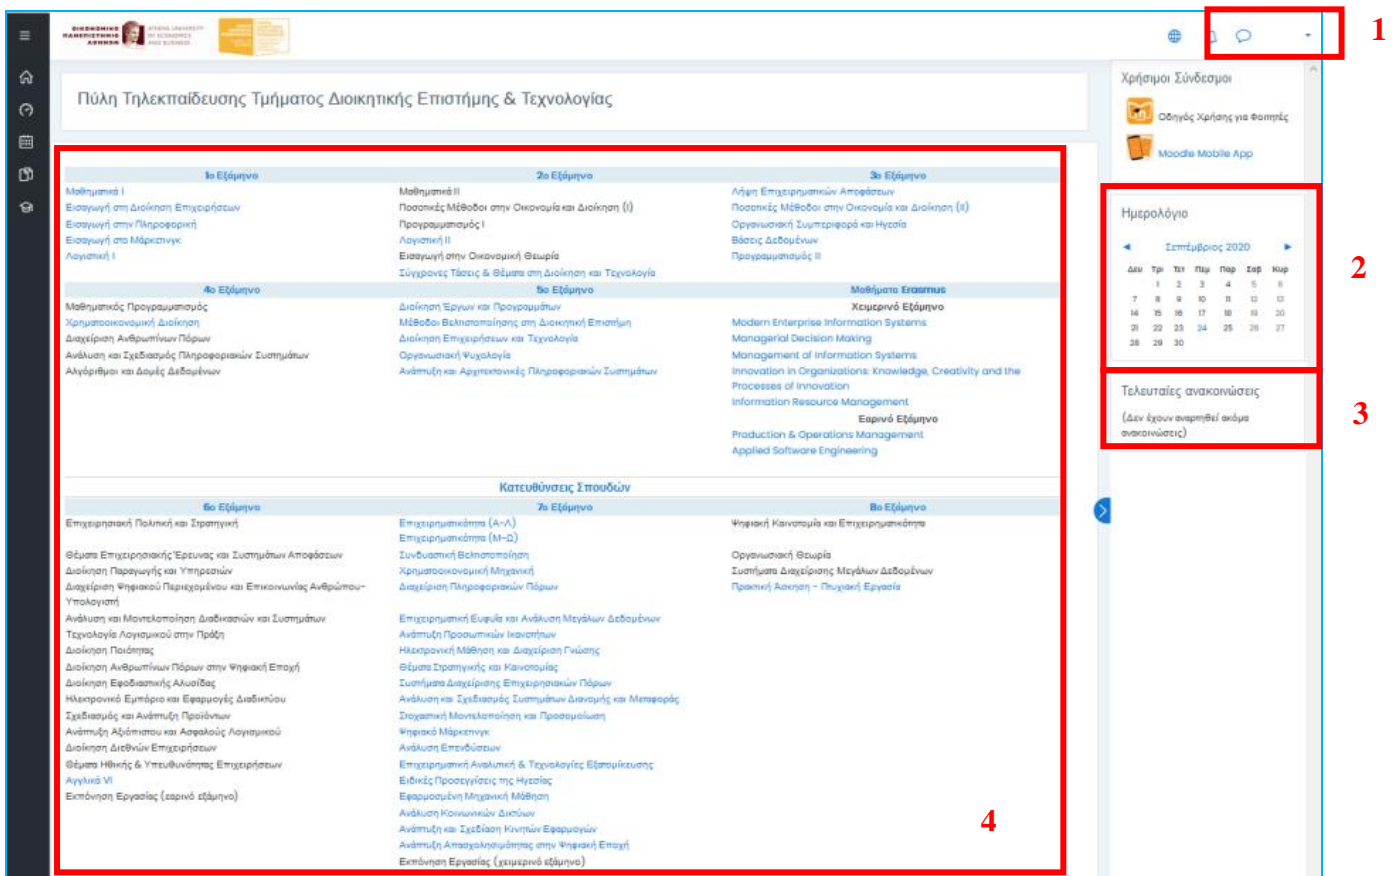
ΟΙΚΟΝΟΜΙΚΟ ΠΑΝΕΠΙΣΤΗΜΙΟ ΑΘΗΝΩΝ ATHENS UNIVERSITY OF ECONOMICS AND BUSINESS

1

Πύλη Τηλεκπαίδευσης Τμήματος Διοικητικής Επιστήμης & Τεχνολογίας

Χρήσιμοι Σύνδεσμοι

Οδηγός Χρήσης για Φοιτητές

Moodle Mobile App

Ημερολόγιο

Σεπτέμβριος 2020

| Δευ | Τρι | Τετ | Πεμ | Παρ | Σαβ | Κυρ |
|---|---|---|---|---|---|---|
| | 1 | 2 | 3 | 4 | 5 | 6 |
| 7 | 8 | 9 | 10 | 11 | 12 | 13 |
| 14 | 15 | 16 | 17 | 18 | 19 | 20 |
| 21 | 22 | 23 | 24 | 25 | 26 | 27 |
| 28 | 29 | 30 | | | | |

2

Τελευταίες ανακοινώσεις

(Δεν έχουν αναρτηθεί ακόμα ανακοινώσεις)

3

1ο Εξάμηνο
Μαθηματικά I
Εισαγωγή στη Διοίκηση Επιχειρήσεων
Εισαγωγή στην Πληροφορική
Εισαγωγή στο Μάρκετινγκ
Λογιστική I

2ο Εξάμηνο
Μαθηματικά II
Ποσοτικές Μέθοδοι στην Οικονομία και Διοίκηση (I)
Προγραμματισμός I
Λογιστική II
Εισαγωγή στην Οικονομική Θεωρία
Σύγχρονες Τάσεις & Θέματα στη Διοίκηση και Τεχνολογία

3ο Εξάμηνο
Λήψη Επιχειρηματικών Αποφάσεων
Ποσοτικές Μέθοδοι στην Οικονομία και Διοίκηση (II)
Οργανωσιακή Συμπεριφορά και Ηγεσία
Βάσεις Δεδομένων
Προγραμματισμός II

4ο Εξάμηνο
Μαθηματικός Προγραμματισμός
Χρηματοοικονομική Διοίκηση
Διαχείριση Ανθρωπίνων Πόρων
Ανάλυση και Σχεδιασμός Πληροφοριακών Συστημάτων
Αλγόριθμοι και Δομές Δεδομένων

5ο Εξάμηνο
Διοίκηση Έργων και Προγραμμάτων
Μέθοδοι Βελτιστοποίησης στη Διοικητική Επιστήμη
Διοίκηση Επιχειρήσεων και Τεχνολογία
Οργανωσιακή Ψυχολογία
Ανάπτυξη και Αρχιτεκτονικές Πληροφοριακών Συστημάτων

Μαθήματα Erasmus
Χειμερινό Εξάμηνο
Modern Enterprise Information Systems
Managerial Decision Making
Management of Information Systems
Innovation in Organizations: Knowledge, Creativity and the Processes of Innovation
Information Resource Management
Εαρινό Εξάμηνο
Production & Operations Management
Applied Software Engineering

Κατευθύνσεις Σπουδών

6ο Εξάμηνο
Επιχειρησιακή Πολιτική και Στρατηγική
Θέματα Επιχειρησιακής Έρευνας και Συστημάτων Αποφάσεων
Διοίκηση Παραγωγής και Υπηρεσιών
Διαχείριση Ψηφιακού Περιεχομένου και Επικοινωνίας Ανθρώπου-Υπολογιστή
Ανάλυση και Μοντελοποίηση Διαδικασιών και Συστημάτων
Τεχνολογία Λογισμικού στην Πράξη
Διοίκηση Ποιότητας
Διοίκηση Ανθρωπίνων Πόρων στην Ψηφιακή Εποχή
Διοίκηση Εφοδιαστικής Αλυσίδας
Ηλεκτρονικό Εμπόριο και Εφαρμογές Διαδικτύου
Σχεδιασμός και Ανάπτυξη Προϊόντων
Ανάπτυξη Αξιόπιστου και Ασφαλούς Λογισμικού
Διοίκηση Διεθνών Επιχειρήσεων
Θέματα Ηθικής & Υπευθυνότητας Επιχειρήσεων
Αγγλικά VI
Εκπόνηση Εργασίας (εαρινό εξάμηνο)

7ο Εξάμηνο
Επιχειρηματικότητα (Α-Λ)
Επιχειρηματικότητα (Μ-Ω)
Συνδυαστική Βελτιστοποίηση
Χρηματοοικονομική Μηχανική
Διαχείριση Πληροφοριακών Πόρων
Επιχειρηματική Ευφυΐα και Ανάλυση Μεγάλων Δεδομένων
Ανάπτυξη Προσωπικών Ικανοτήτων
Ηλεκτρονική Μάθηση και Διαχείριση Γνώσης
Θέματα Στρατηγικής και Καινοτομίας
Συστήματα Διαχείρισης Επιχειρησιακών Πόρων
Ανάλυση και Σχεδιασμός Συστημάτων Διανομής και Μεταφοράς
Στοχαστική Μοντελοποίηση και Προσομοίωση
Ψηφιακό Μάρκετινγκ
Ανάλυση Επενδύσεων
Επιχειρηματική Αναλυτική & Τεχνολογίες Εξατομίκευσης
Ειδικές Προσεγγίσεις της Ηγεσίας
Εφαρμοσμένη Μηχανική Μάθηση
Ανάλυση Κοινωνικών Δικτύων
Ανάπτυξη και Σχεδίαση Κινητών Εφαρμογών
Ανάπτυξη Απασχολησιμότητας στην Ψηφιακή Εποχή
Εκπόνηση Εργασίας (χειμερινό εξάμηνο)

8ο Εξάμηνο
Ψηφιακή Καινοτομία και Επιχειρηματικότητα
Οργανωσιακή Θεωρία
Συστήματα Διαχείρισης Μεγάλων Δεδομένων
Πρακτική Άσκηση - Πτυχιακή Εργασία

4